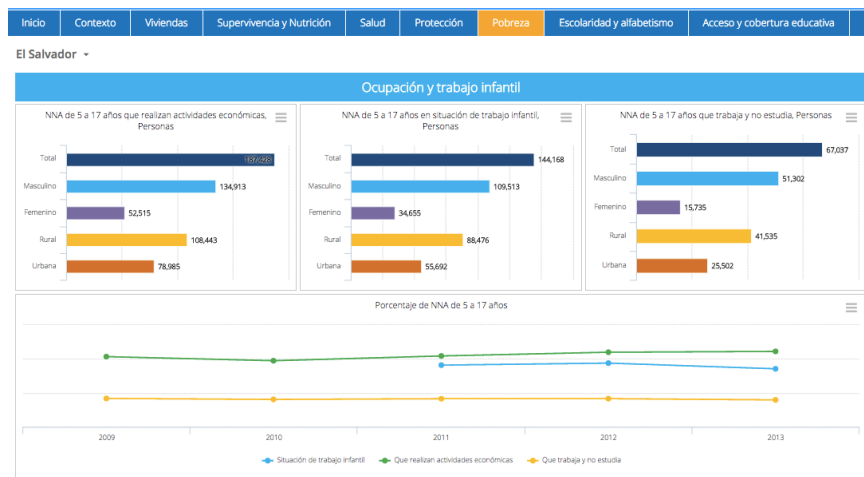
Inicio | Contexto | Viviendas | Supervivencia y Nutrición | Salud | Protección | Pobreza | Escolaridad y alfabetismo | Acceso y cobertura educativa

El Salvador

Ocupación y trabajo infantil

NNA de 5 a 17 años que realizan actividades económicas, Personas

Total 187,428
Masculino 134,913
Femenino 52,515
Rural 108,443
Urbana 78,985

NNA de 5 a 17 años en situación de trabajo infantil, Personas

Total 144,168
Masculino 109,513
Femenino 34,655
Rural 88,476
Urbana 55,692

NNA de 5 a 17 años que trabaja y no estudia, Personas

Total 67,037
Masculino 51,302
Femenino 15,735
Rural 41,535
Urbana 25,502

Porcentaje de NNA de 5 a 17 años

2009 2010 2011 2012 2013

Situación de trabajo infantil Que realizan actividades económicas Que trabaja y no estudia